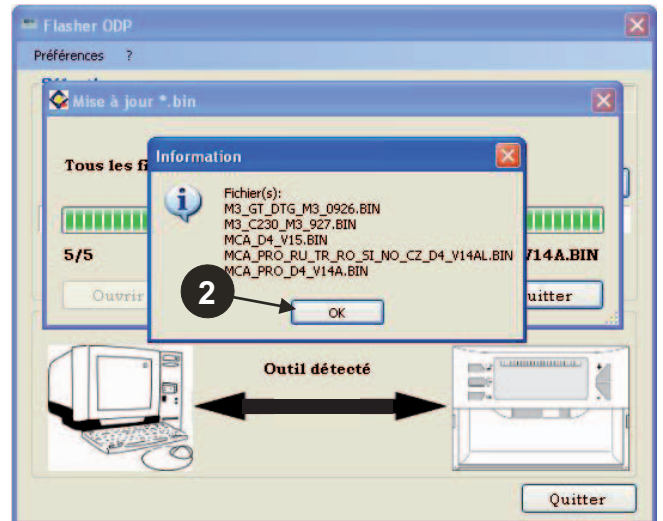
Flasher ODP

Préférences ?

Mise à jour *.bin

Tous les fi

5/5

V14A.BIN

Ouvrir

uitter

Information

Fichier(s):
M3_GT_DTG_M3_0926.BIN
M3_C230_M3_927.BIN
MCA_D4_V15.BIN
MCA_PRO_RU_TR_RO_SI_NO_CZ_D4_V14AL.BIN
MCA_PRO_D4_V14A.BIN

2

OK

Outil détecté

Quitter